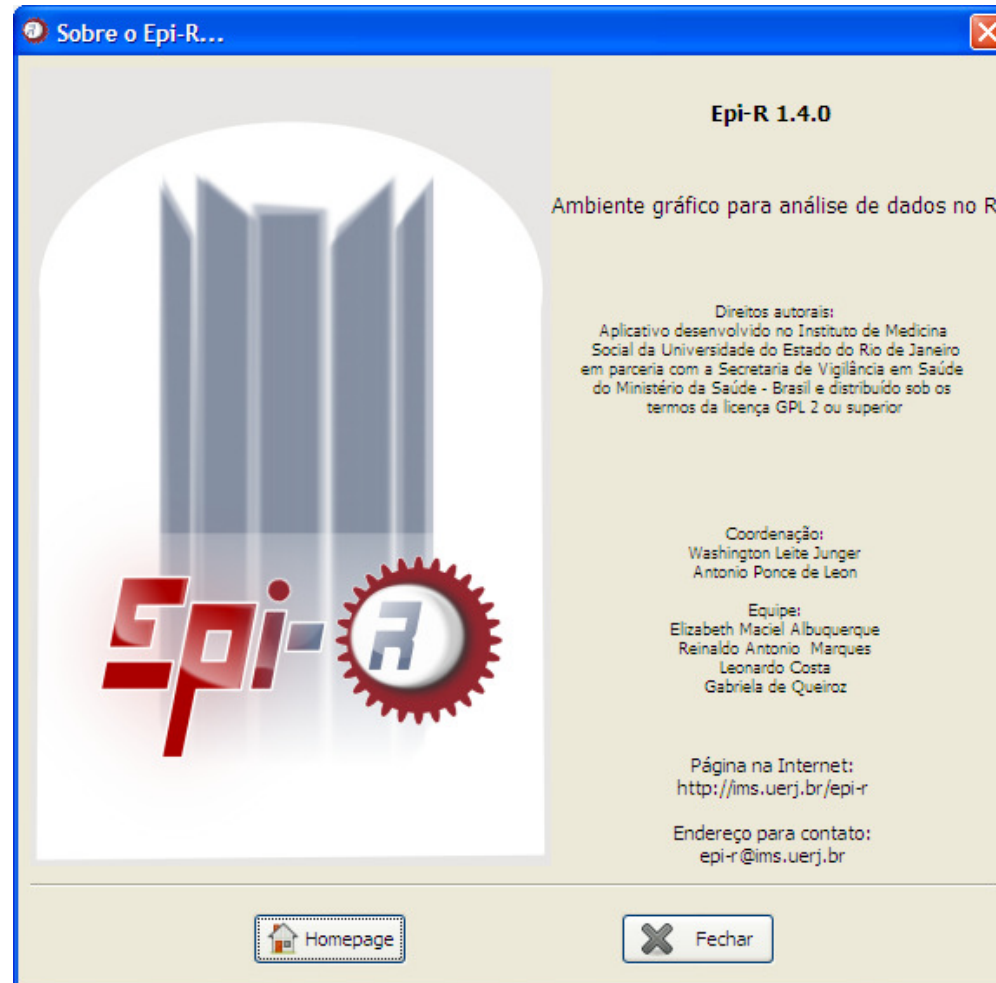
Sobre o Epi-R...

Epi-R 1.4.0

Ambiente gráfico para análise de dados no R

Direitos autorais:
Aplicativo desenvolvido no Instituto de Medicina Social da Universidade do Estado do Rio de Janeiro em parceria com a Secretaria de Vigilância em Saúde do Ministério da Saúde - Brasil e distribuído sob os termos da licença GPL 2 ou superior

Coordenação:
Washington Leite Junger
Antonio Ponce de Leon

Equipe:
Elizabeth Maciel Albuquerque
Reinaldo Antonio Marques
Leonardo Costa
Gabriela de Queiroz

Página na Internet:
http://ims.uerj.br/epi-r

Endereço para contato:
epi-r@ims.uerj.br

Epi-R

Homepage

Fechar